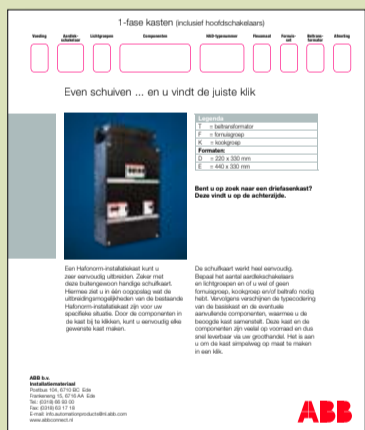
1-fase kasten (inclusief hoofdschakelaars)

Voeding | Aardlek-schakelaar | Lichtgroepen | Componenten | WCD-typenummer | Prijsnummer | Formaat-sel | Beltrans-formator | Afkorting

Even schuiven ... en u vindt de juiste klik

| Legenda | |
|---|---|
| T | = beltransformator |
| F | = fornuisgroep |
| K | = kookgroep |
| Formaten: | |
| D | = 220 x 330 mm |
| E | = 440 x 330 mm |

Bent u op zoek naar een driefasenkast? Deze vindt u op de achterzijde.

Een Hafonorm-installatiekast kunt u zeer eenvoudig uitbreiden. Zeker met deze buitengewoon handige schuifkaart. Hiermee ziet u in één oogopslag wat de uitbreidingsmogelijkheden van de bestaande Hafonorm-installatiekast zijn voor uw specifieke situatie. Door de componenten in de kast bij te klikken, kunt u eenvoudig elke gewenste kast maken.

De schuifkaart werkt heel eenvoudig. Bepaal het aantal aardlekschakelaars en lichtgroepen en of u wel of geen fornuisgroep, kookgroep en/of beltrafo nodig hebt. Vervolgens verschijnen de typecodering van de basiskast en de eventuele aanvullende componenten, waarmee u de beoogde kast samenstelt. Deze kast en de componenten zijn veelal op voorraad en dus snel leverbaar via uw groothandel. Het is aan u om de kast simpelweg op maat te maken in een klik.

ABB b.v.
Installatiemateriaal
Postbus 104, 6710 BC Ede
Frankeneng 15, 6716 AA Ede
Tel.: (0318) 66 93 00
Fax: (0318) 63 17 19
E-mail: info.automationproducts@nl.abb.com
www.abbconnect.nl

ABB